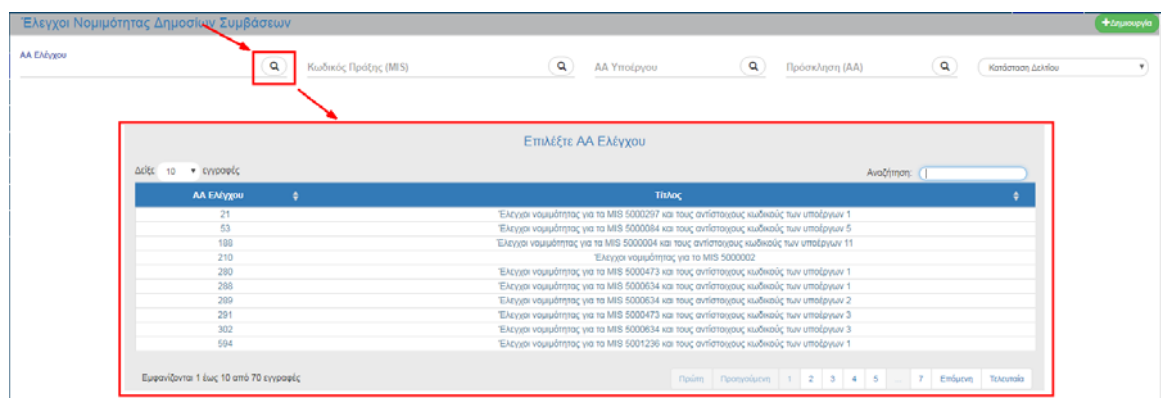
Έλεγχοι Νομιμότητας Δημοσίων Συμβάσεων

+Δημιουργία

ΑΑ Ελέγχου

Κωδικός Πράξης (MIS)

ΑΑ Υποέργου

Πρόσκληση (ΑΑ)

Κατάσταση Δελτίου

Επιλέξτε ΑΑ Ελέγχου

Δείξε 10 εγγραφές

Αναζήτηση:

| ΑΑ Ελέγχου | Τίτλος |
|---|---|
| 21 | Έλεγχοι νομιμότητας για τα MIS 5000297 και τους αντίστοιχους κωδικούς των υποέργων 1 |
| 53 | Έλεγχοι νομιμότητας για τα MIS 5000084 και τους αντίστοιχους κωδικούς των υποέργων 5 |
| 188 | Έλεγχοι νομιμότητας για τα MIS 5000004 και τους αντίστοιχους κωδικούς των υποέργων 11 |
| 210 | Έλεγχοι νομιμότητας για το MIS 5000002 |
| 280 | Έλεγχοι νομιμότητας για τα MIS 5000473 και τους αντίστοιχους κωδικούς των υποέργων 1 |
| 288 | Έλεγχοι νομιμότητας για τα MIS 5000634 και τους αντίστοιχους κωδικούς των υποέργων 1 |
| 289 | Έλεγχοι νομιμότητας για τα MIS 5000634 και τους αντίστοιχους κωδικούς των υποέργων 2 |
| 291 | Έλεγχοι νομιμότητας για τα MIS 5000473 και τους αντίστοιχους κωδικούς των υποέργων 3 |
| 302 | Έλεγχοι νομιμότητας για τα MIS 5000634 και τους αντίστοιχους κωδικούς των υποέργων 3 |
| 594 | Έλεγχοι νομιμότητας για τα MIS 5001236 και τους αντίστοιχους κωδικούς των υποέργων 1 |

Εμφανίζονται 1 έως 10 από 70 εγγραφές

Πρώτη Προηγούμενη 1 2 3 4 5 ... 7 Επόμενη Τελευταία